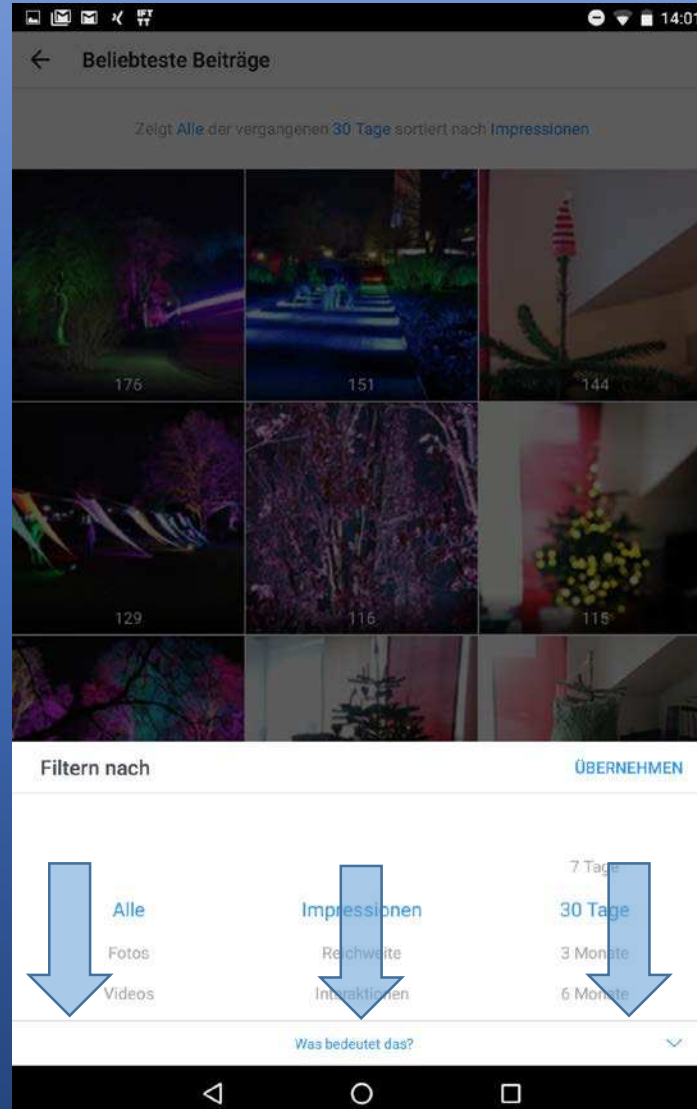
14:01

Beliebteste Beiträge

Zeigt Alle der vergangenen 30 Tage sortiert nach Impressionen

176
151
144
129
116
115

Filtern nach
ÜBERNEHMEN

7 Tage
Alle
Impressionen
30 Tage
Fotos
Reichweite
3 Monate
Videos
Interaktionen
6 Monate

Was bedeutet das?